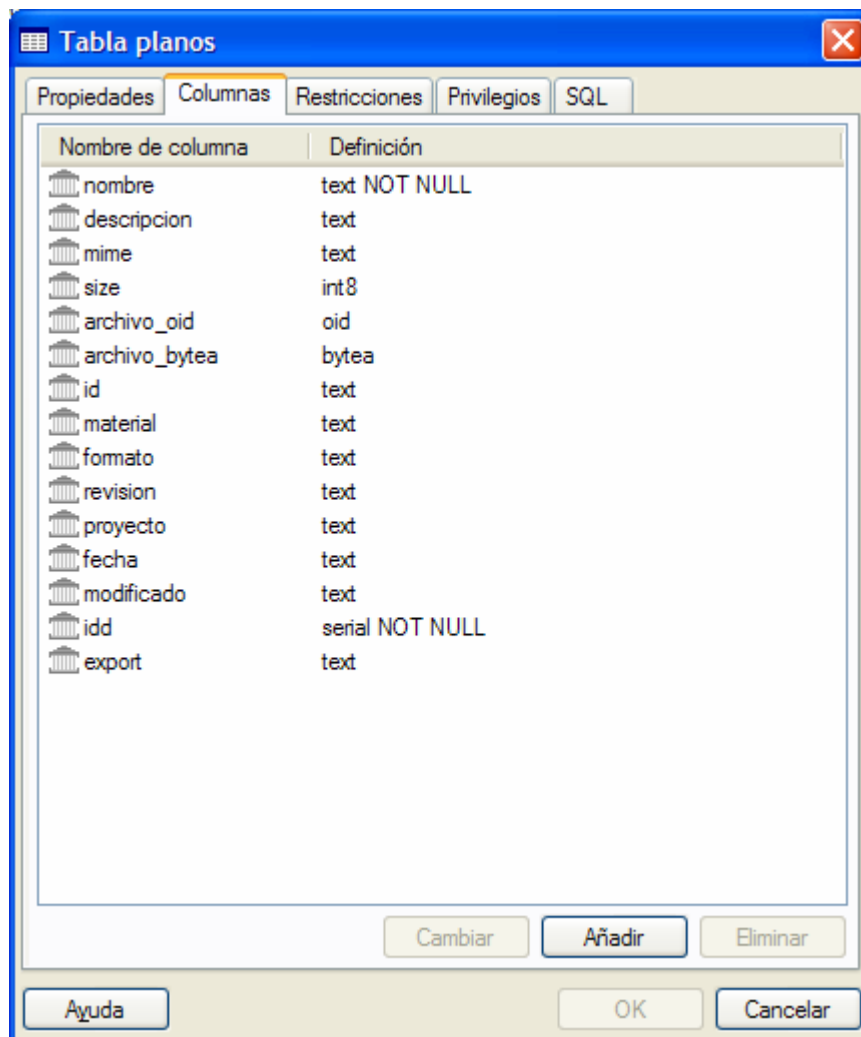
Tabla planos

Propiedades | Columnas | Restricciones | Privilegios | SQL

| Nombre de columna | Definición |
|---|---|
| nombre | text NOT NULL |
| descripcion | text |
| mime | text |
| size | int8 |
| archivo_oid | oid |
| archivo_bytea | bytea |
| id | text |
| material | text |
| formato | text |
| revision | text |
| proyecto | text |
| fecha | text |
| modificado | text |
| idd | serial NOT NULL |
| export | text |

Cambiar | Añadir | Eliminar

Ayuda | OK | Cancelar